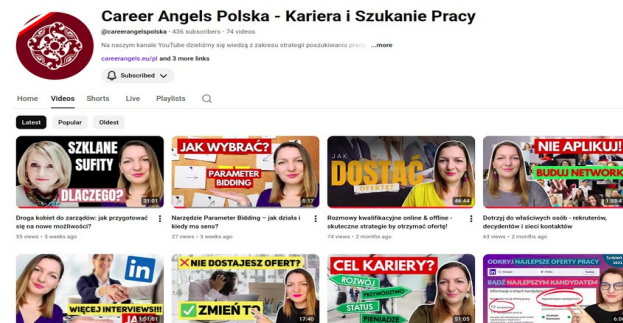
Career Angels Polska - Kariera i Szukanie Pracy

@careerangelspolska · 436 subscribers · 74 videos

Na naszym kanale YouTube dzielimy się wiedzą z zakresu strategii poszukiwania pracy ...more

careerangels.eu/pl and 3 more links

Subscribed

Home Videos Shorts Live Playlists

Latest Popular Oldest

SZKLANE SUFITY DLACZEGO? 31:01

Droga kobiet do zarządów: jak przygotować się na nowe możliwości?

35 views · 3 weeks ago

JAK WYBRAĆ? PARAMETER BIDDING 5:37

Narzędzie Parameter Bidding – jak działa i kiedy ma sens?

27 views · 3 weeks ago

JAK DOSTAĆ OFERTĘ? 46:44

Rozmowy kwalifikacyjne online & offline - skuteczne strategie by otrzymać ofertę!

74 views · 2 months ago

NIE APLIKUJ! BUDUJ NETWORK 1:03:4

Dotrzyj do właściwych osób - rekruterów, decydentów i sieci kontaktów

63 views · 2 months ago

WIĘCEJ INTERVIEWS!!! in 14:11

NIE DOSTAJESZ OFERT? ZMIEŃ TO 17:40

CEL KARIERY? ROZWÓJ PRESTIŻ STATUS PIENIĄDZE 51:05

ODKRYJ NAJLEPSZE OFERTY PRACY BĄDŹ NAJLEPSZYM KANDYDATEM 6:08